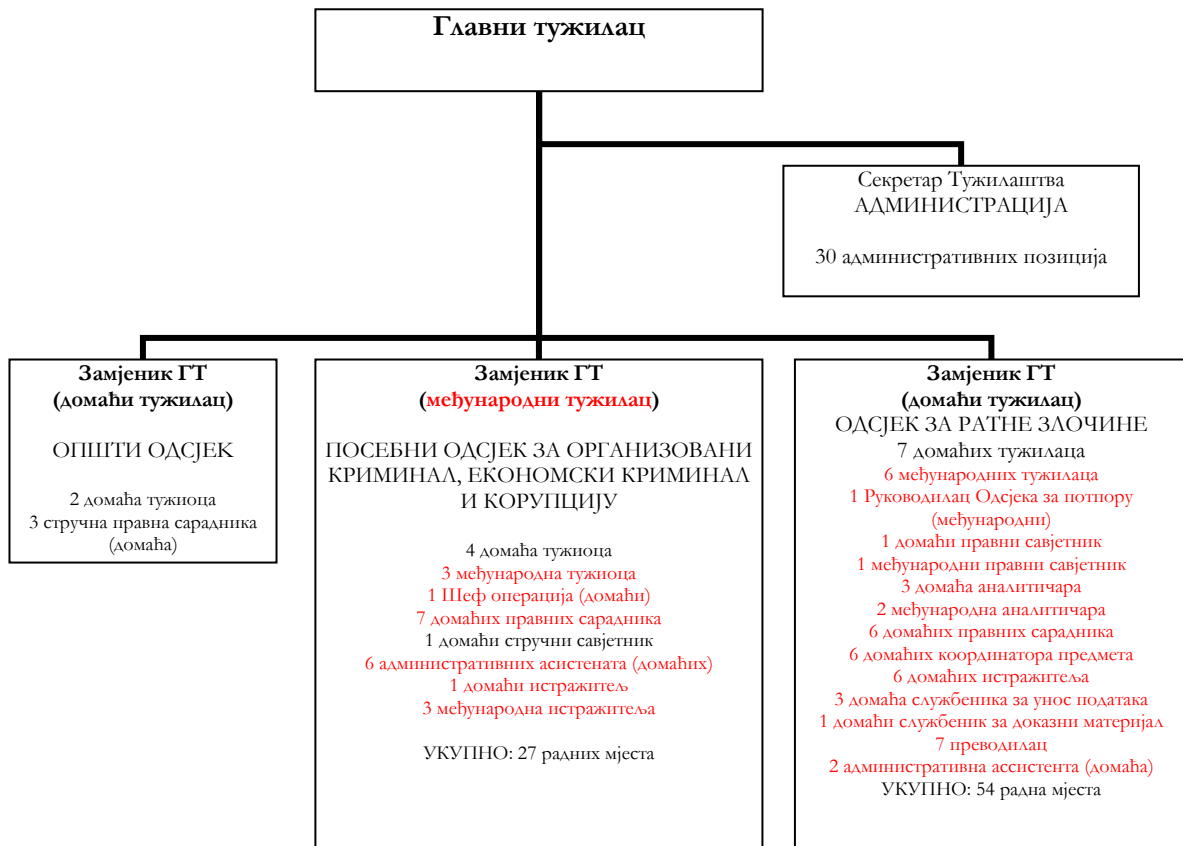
Главни тужилац

Секретар Тужилаштва
АДМИНИСТРАЦИЈА

30 административних позиција

Замјеник ГТ
(домаћи тужилац)

ОПШТИ ОДСЈЕК

2 домаћа тужиоца
3 стручна правна сарадника (домаћа)

Замјеник ГТ
(међународни тужилац)

ПОСЕБНИ ОДСЈЕК ЗА ОРГАНИЗОВАНИ КРИМИНАЛ, ЕКОНОМСКИ КРИМИНАЛ И КОРУПЦИЈУ

4 домаћа тужиоца
3 међународна тужиоца
1 Шеф операција (домаћи)
7 домаћих правних сарадника
1 домаћи стручни савјетник
6 административних асистената (домаћих)
1 домаћи истражитељ
3 међународна истражитеља

УКУПНО: 27 радних мјеста

Замјеник ГТ
(домаћи тужилац)
ОДСЈЕК ЗА РАТНЕ ЗЛОЧИНЕ
7 домаћих тужилаца
6 међународних тужилаца
1 Руководилац Одсјека за потпору (међународни)
1 домаћи правни савјетник
1 међународни правни савјетник
3 домаћа аналитичара
2 међународна аналитичара
6 домаћих правних сарадника
6 домаћих координатора предмета
6 домаћих истражитеља
3 домаћа службеника за унос података
1 домаћи службеник за доказни материјал
7 преводилац
2 административна ассистента (домаћа)
УКУПНО: 54 радна мјеста